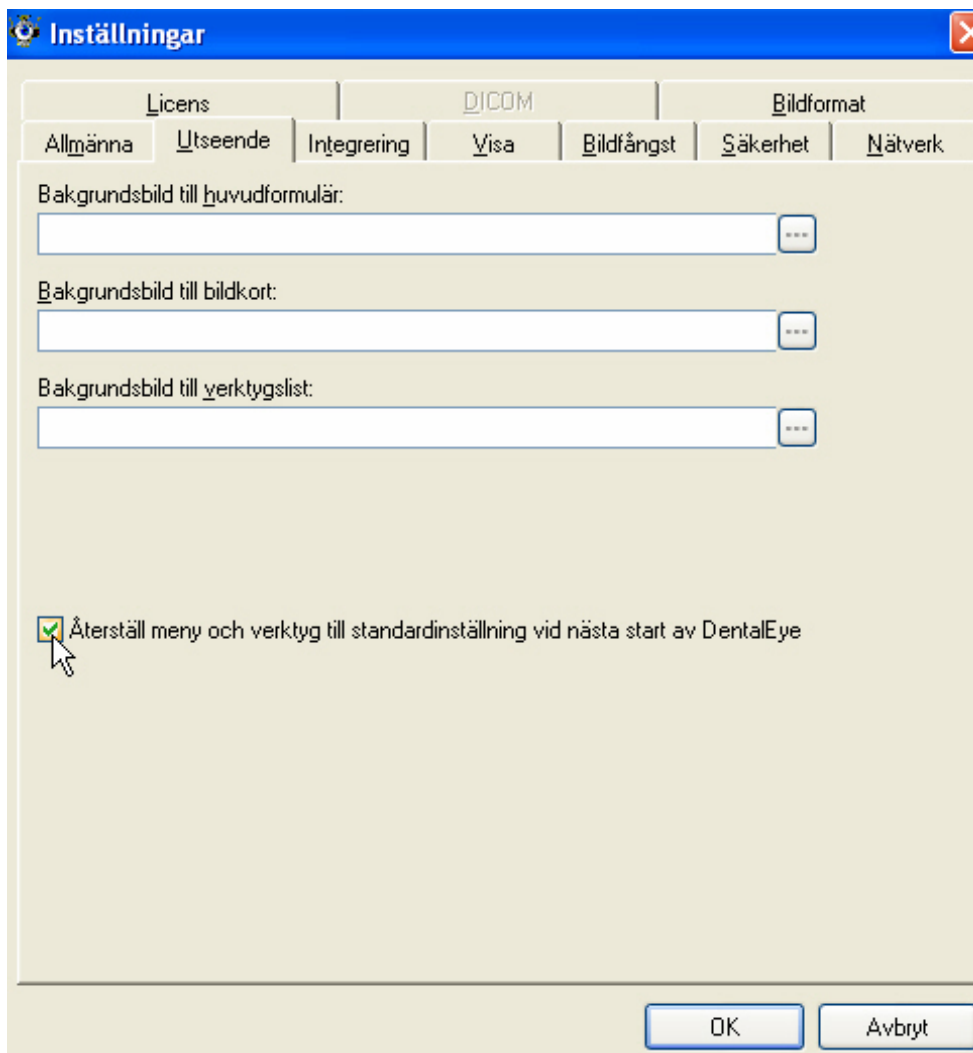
Inställningar

Licens
DICOM
Bildformat
Allmänna
Utseende
Integrering
Visa
Bildfångst
Säkerhet
Nätverk

Bakgrundsbild till huvudformulär:
...

Bakgrundsbild till bildkort:
...

Bakgrundsbild till verktygslist:
...

Återställ meny och verktyg till standardinställning vid nästa start av DentalEye

OK
Avbryt